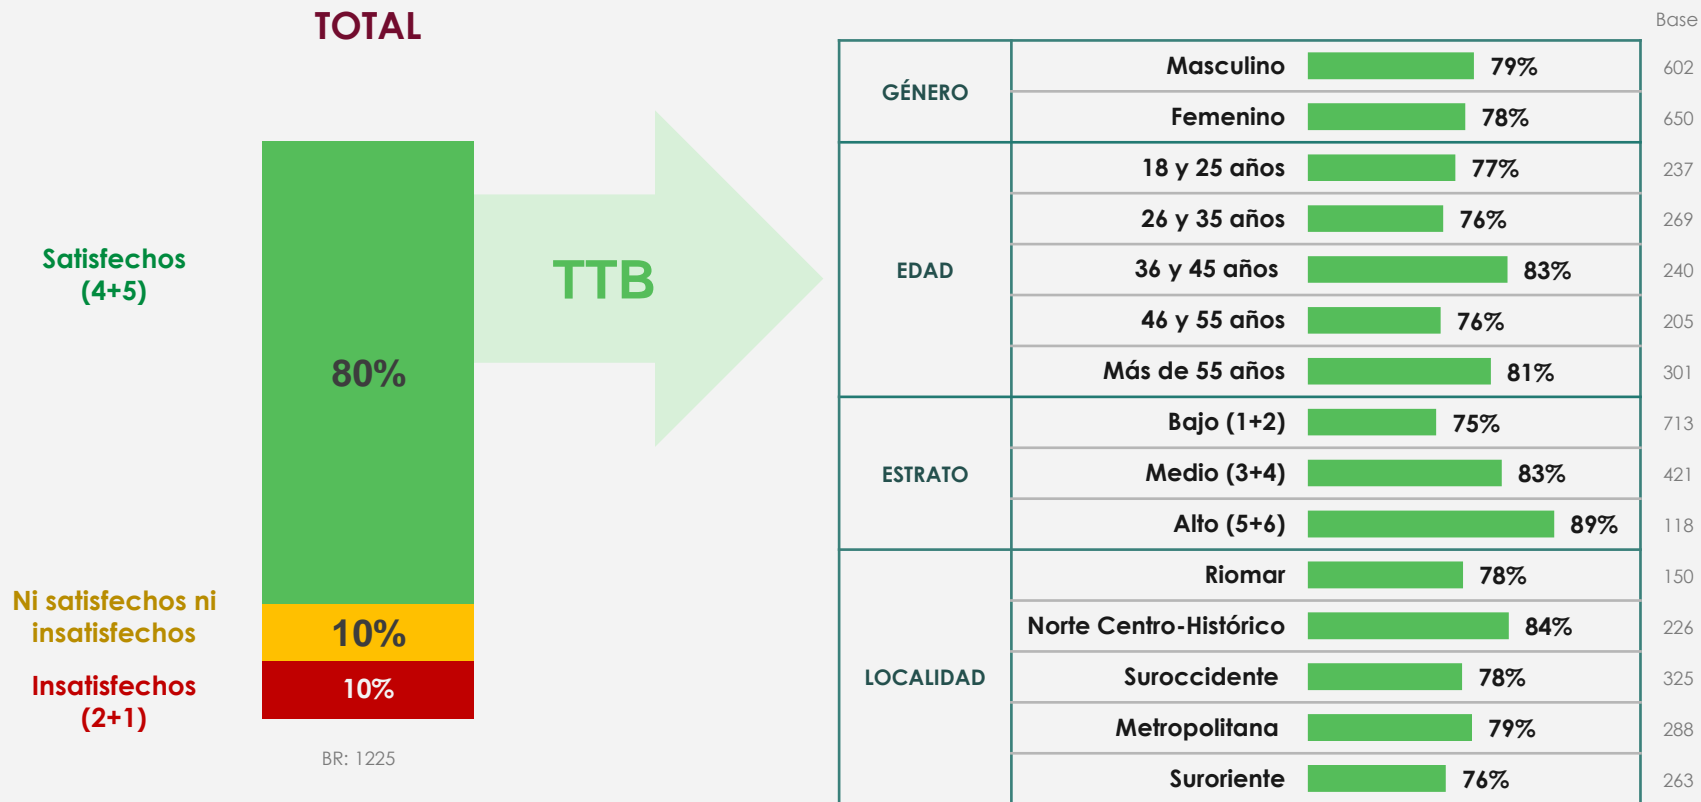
TOTAL

Satisfechos (4+5)

80%

Ni satisfechos ni insatisfechos

10%

Insatisfechos (2+1)

10%

BR: 1225

TTB

Base

| | | | |
|---|---|---|---|
| GÉNERO | Masculino | 79% | 602 |
| | Femenino | 78% | 650 |
| EDAD | 18 y 25 años | 77% | 237 |
| | 26 y 35 años | 76% | 269 |
| | 36 y 45 años | 83% | 240 |
| | 46 y 55 años | 76% | 205 |
| | Más de 55 años | 81% | 301 |
| ESTRATO | Bajo (1+2) | 75% | 713 |
| | Medio (3+4) | 83% | 421 |
| | Alto (5+6) | 89% | 118 |
| LOCALIDAD | Riomar | 78% | 150 |
| | Norte Centro-Histórico | 84% | 226 |
| | Suroccidente | 78% | 325 |
| | Metropolitana | 79% | 288 |
| | Suroriente | 76% | 263 |